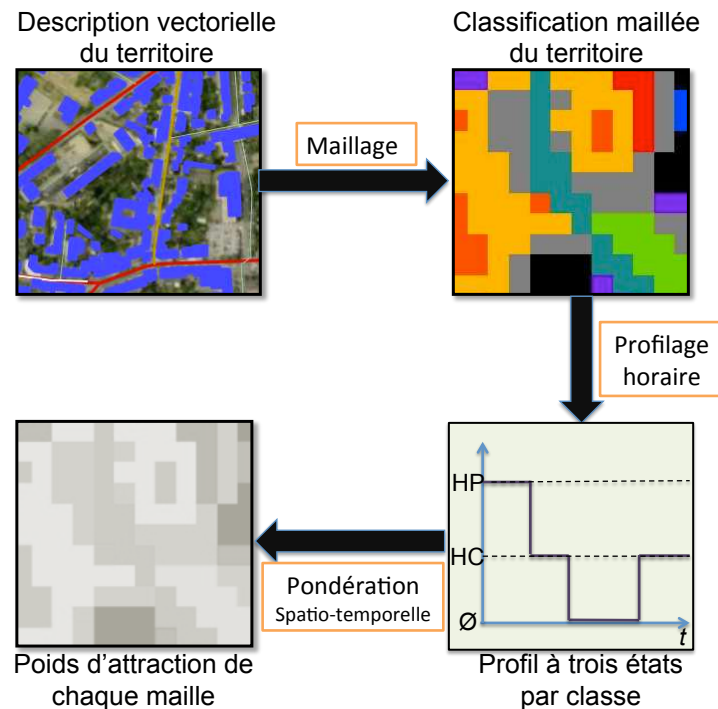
Description vectorielle du territoire

Classification maillée du territoire

Maillage

Profilage horaire

HP

HC

Ø

t

Pondération Spatio-temporelle

Poids d'attraction de chaque maille

Profil à trois états par classe